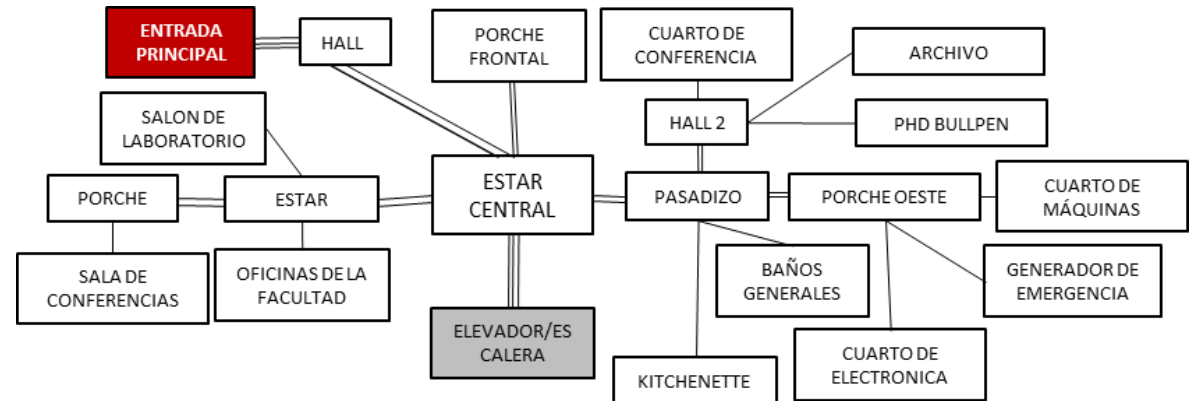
ENTRADA PRINCIPAL

HALL

PORCHE FRONTAL

CUARTO DE CONFERENCIA

ARCHIVO

HALL 2

PHD BULLPEN

SALON DE LABORATORIO

PORCHE

ESTAR

ESTAR CENTRAL

PASADIZO

PORCHE OESTE

CUARTO DE MÁQUINAS

SALA DE CONFERENCIAS

OFICINAS DE LA FACULTAD

BAÑOS GENERALES

GENERADOR DE EMERGENCIA

ELEVADOR/ES CALERA

CUARTO DE ELECTRONICA

KITCHENETTE